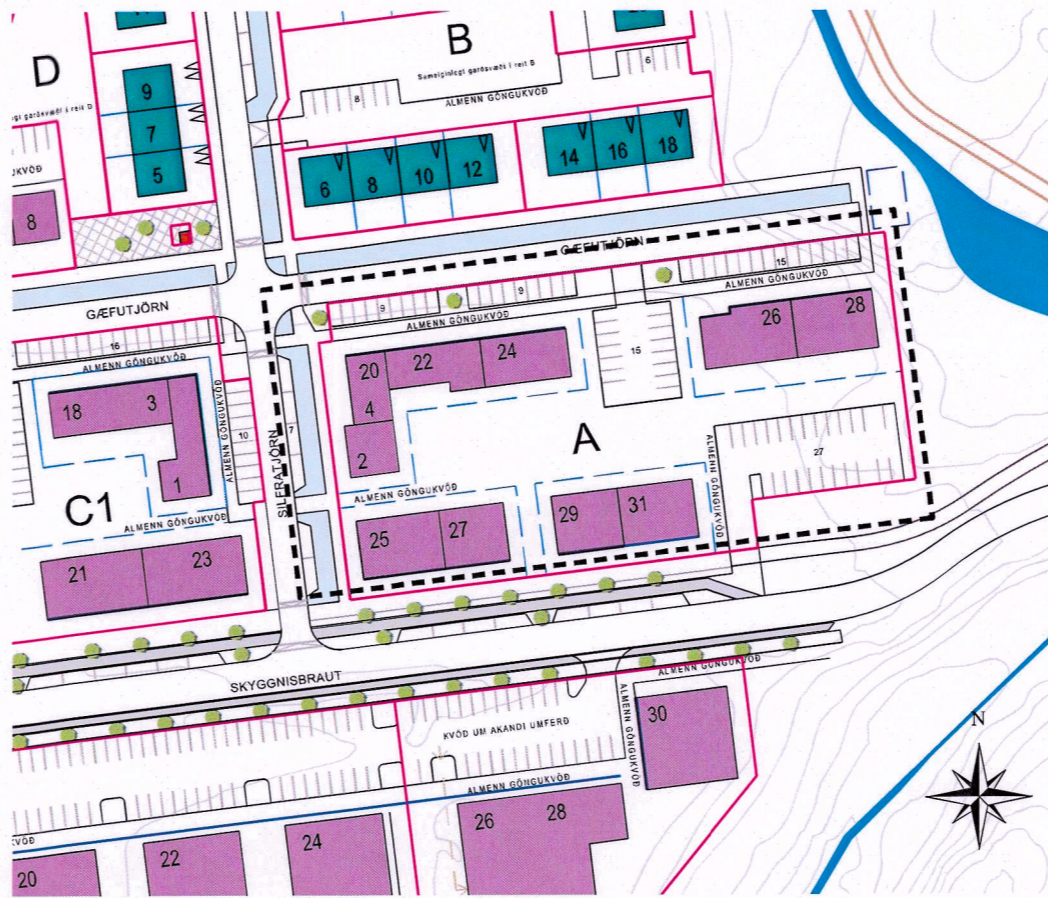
D

B

Sameiginlegt garðsvæði í reit B

6

8

ALMENN GÖNGUKVÖÐ

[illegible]gt garðsvæði í reit D

9

7

5

6

8

10

12

14

16

18

GÖNGUKVÖÐ

8

GÆFUTJÖRN

15

ALMENN GÖNGUKVÖÐ

GÆFUTJÖRN

9

9

ALMENN GÖNGUKVÖÐ

26

28

16

ALMENN GÖNGUKVÖÐ

15

20

22

24

18

3

10

ALMENN GÖNGUKVÖÐ

7

4

A

ALMENN GÖNGUKVÖÐ

27

SILFURTJÖRN

2

1

ALMENN GÖNGUKVÖÐ

C1

ALMENN GÖNGUKVÖÐ

25

27

29

31

21

23

ALMENN GÖNGUKVÖÐ

SKYGGNISBRAUT

ALMENN GÖNGUKVÖÐ

30

KVÖÐ UM AKANDI UMFERÐ

ALMENN GÖNGUKVÖÐ

N

KVÖÐ

26

28

20

22

24